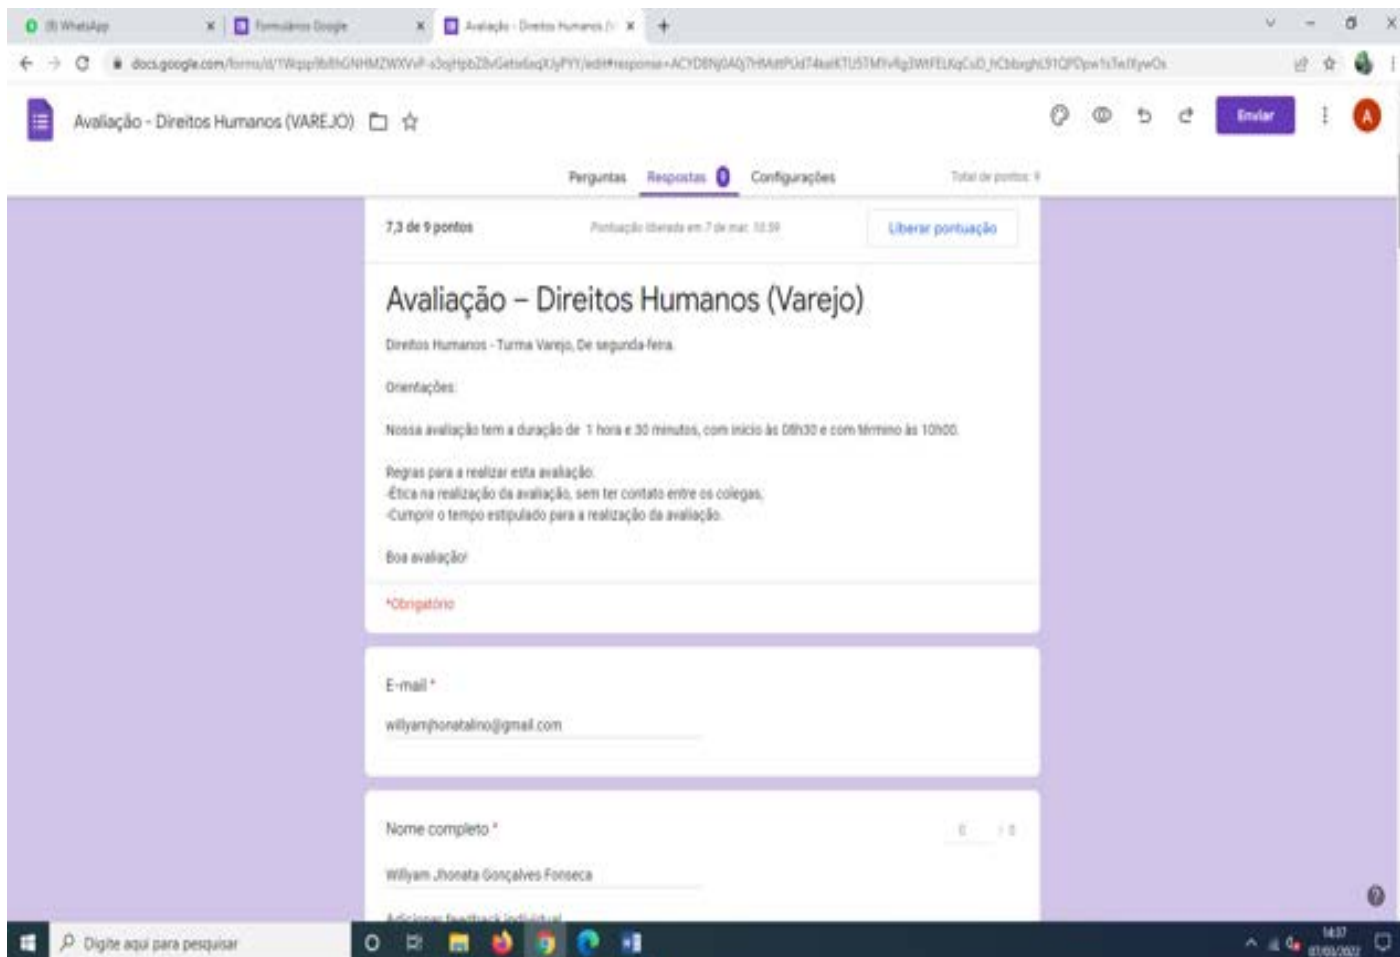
(8) WhatsApp
Formulários Google
Avaliação - Direitos Humanos
docs.google.com/forms/d/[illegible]

Avaliação - Direitos Humanos (VAREJO)

Enviar

A

Perguntas Respostas 0 Configurações

Total de pontos: 9

7,3 de 9 pontos

Pontuação liberada em 7 de mar. 10:59

Liberar pontuação

Avaliação – Direitos Humanos (Varejo)

Direitos Humanos - Turma Varejo, De segunda-feira.

Orientações:

Nossa avaliação tem a duração de 1 hora e 30 minutos, com início às 08h30 e com término às 10h00.

Regras para a realizar esta avaliação:
-Ética na realização da avaliação, sem ter contato entre os colegas;
-Cumprir o tempo estipulado para a realização da avaliação.

Boa avaliação!

*Obrigatório

E-mail *

willyamjhonatalino@gmail.com

Nome completo *

0 / 0

Willyam Jhonata Gonçalves Fonseca

Adicionar feedback individual

Digite aqui para pesquisar

14:37
07/03/2022